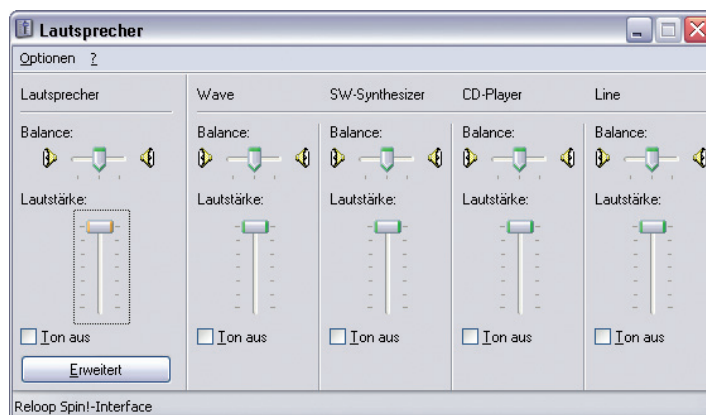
Lautsprecher

Optionen ?

Lautsprecher

Balance:

Lautstärke:

Ton aus

Erweitert

Wave

Balance:

Lautstärke:

Ton aus

SW-Synthesizer

Balance:

Lautstärke:

Ton aus

CD-Player

Balance:

Lautstärke:

Ton aus

Line

Balance:

Lautstärke:

Ton aus

Reloop Spin!-Interface